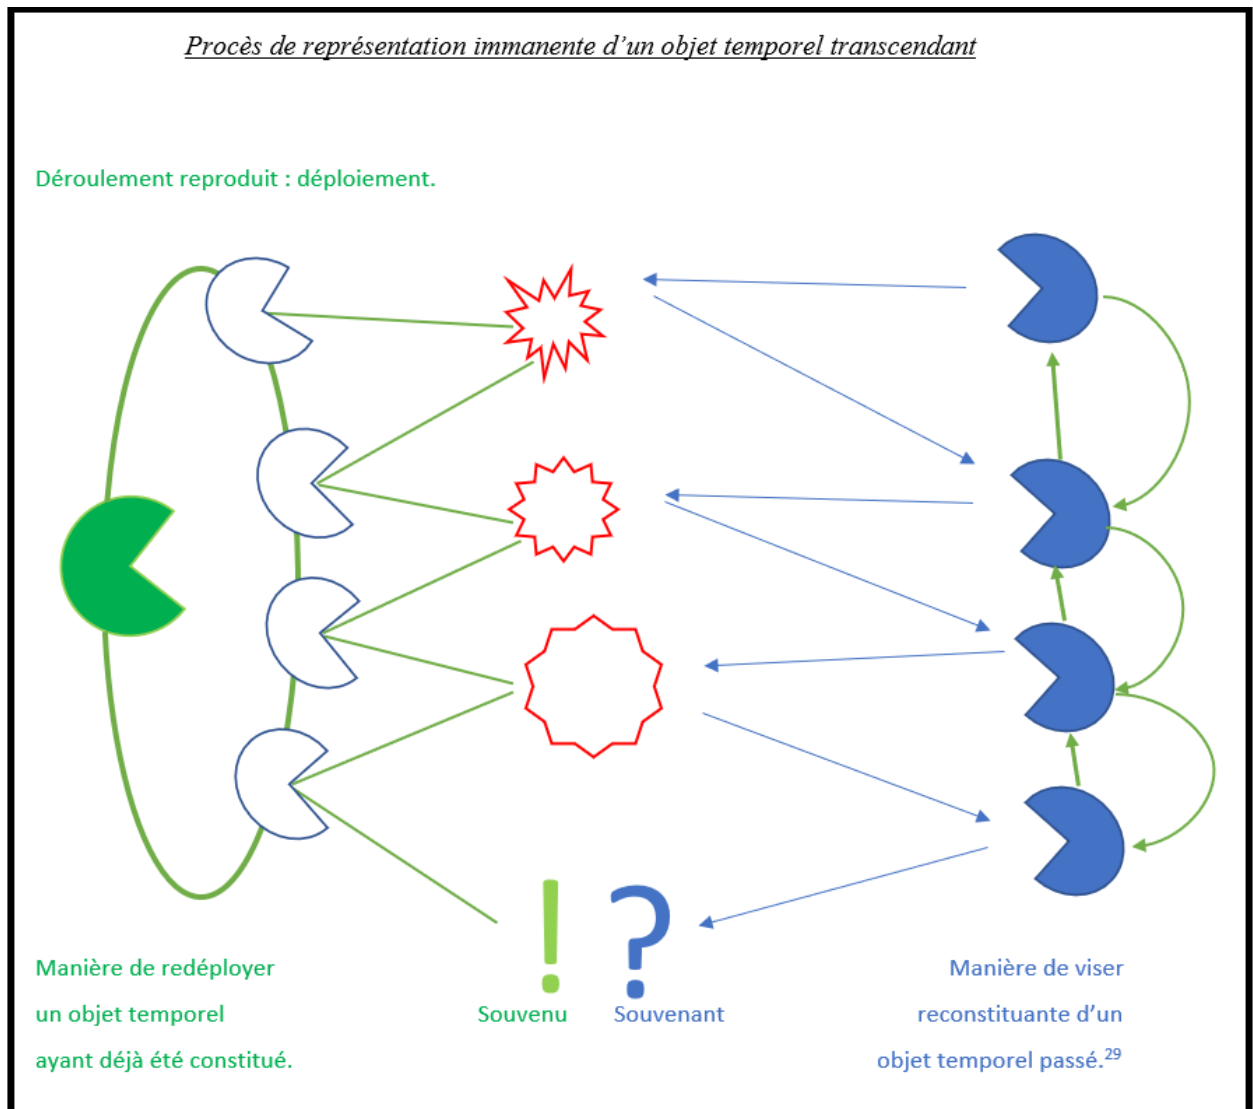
Procès de représentation immanente d'un objet temporel transcendant

Déroulement reproduit : déploiement.

!
?

Manière de redéployer un objet temporel ayant déjà été constitué.

Souvenu

Souvenant

Manière de viser reconstituante d'un objet temporel passé.$^{29}$